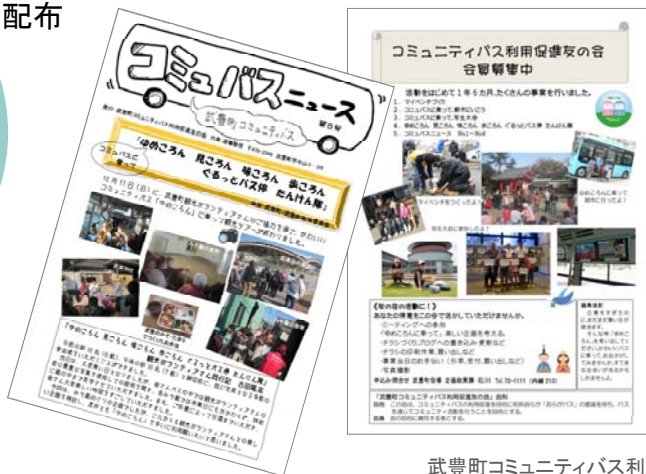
配布

コミュバスニュース

武豊町コミュニティバス

「ゆめころん 見ころん 味ころん 歩ころん ぐるっとバス旅 たんけん隊」

コミュニティバス利用促進友の会
会員募集中

活動をはじめて1年6カ月、たくさんの事業を行いました。
1. マイベンチづくり
2. コミュバスに乗って、駅伝にいこう
3. コミュバスに乗って写生大会
4. ゆめころん 見ころん 味ころん 歩ころん ぐるっとバス旅 たんけん隊
5. コミュバスニュース No.1〜No.6

マイベンチをつくったよ

ゆめころんに乗って遊びに行ったよ！

『友の会の仲間に！』
あなたの得意なことや、できることを活かしていただけませんか。
・ミーティングへの参加
・「ゆめころんに乗って」楽しい企画を考える
・チラシづくり、ブログへの書き込み・更新など
・チラシの印刷作業、貼り出しなど
・事業当日のお手伝い（荷物運び、受付、誘導など）
・写真撮影
申込み・問合せ 武豊町役場 企画政策課 石川 Tel 72-1111（内線 213）

「武豊町コミュニティバス利用促進友の会」会則

武豊町コミュニティバス利